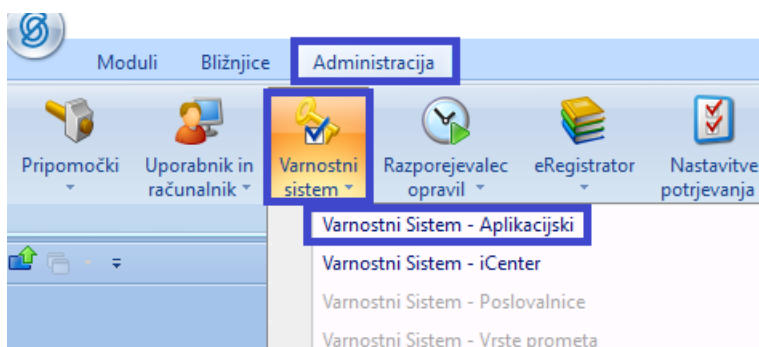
Moduli Bližnjice Administracija

Pripomočki
Uporabnik in računalnik
Varnostni sistem
Razporejevalec opravil
eRegistrator
Nastavitve potrjevanja

Varnostni Sistem - Aplikacijski
Varnostni Sistem - iCenter
Varnostni Sistem - Poslovalnice
Varnostni Sistem - Vrste prometa